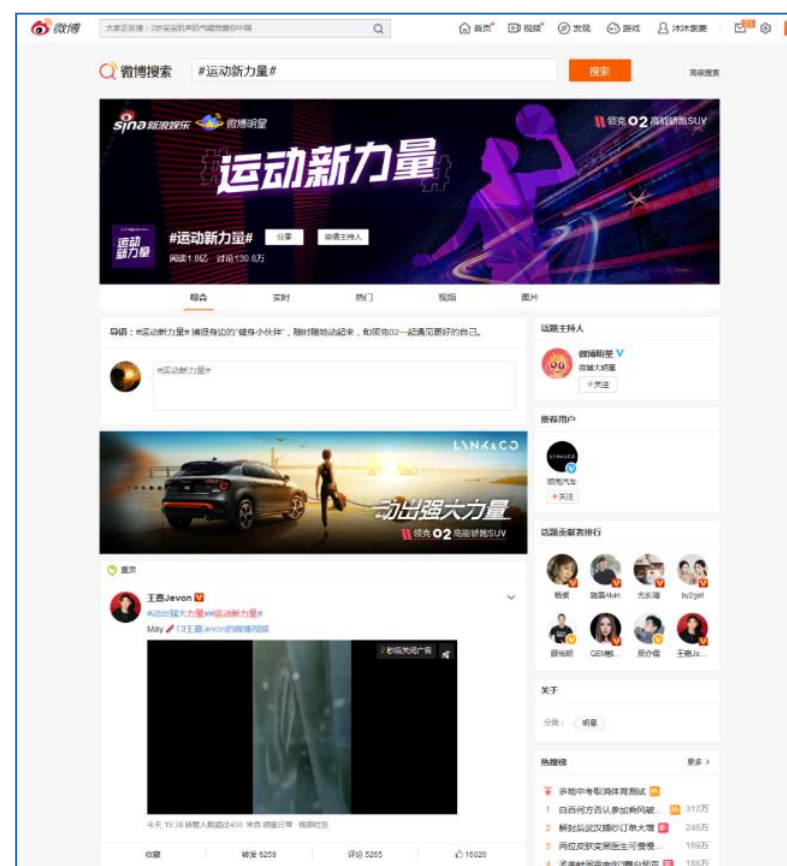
微博 大家正在搜：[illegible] 首页 视频 发现 游戏 沐沐紫紫

微博搜索 #运动新力量# 搜索 高级搜索

sina 新浪娱乐 微博明星 领克 02 高能轿跑SUV

运动新力量

运动新力量 #运动新力量# 分享 申请主持人
阅读1.8亿 讨论130.8万

综合 实时 热门 视频 图片

导语：#运动新力量# 捕捉身边的"健身小伙伴"，随时随地动起来，和领克02一起遇见更好的自己。

#运动新力量#

LYNK&CO
动出强大力量
领克 02 高能轿跑SUV

置顶

王嘉Jevon
#动出强大力量##运动新力量#
May C王嘉Jevon的微博视频

2 秒后关闭广告

今天 15:38 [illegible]

收藏 转发 5259 评论 5265 10020

话题主持人
微博明星
微博大明星
+关注

推荐用户
领克汽车
+关注

话题贡献者排行
杨紫 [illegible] 尤长靖 ty2girl
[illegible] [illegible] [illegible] 王嘉Je...

关于
分类： 明星

热搜榜 更多
多地中考取消体育测试
1 自首何方吉认参加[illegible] 312万
2 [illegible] 248万
3 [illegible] 189万
4 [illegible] 186万